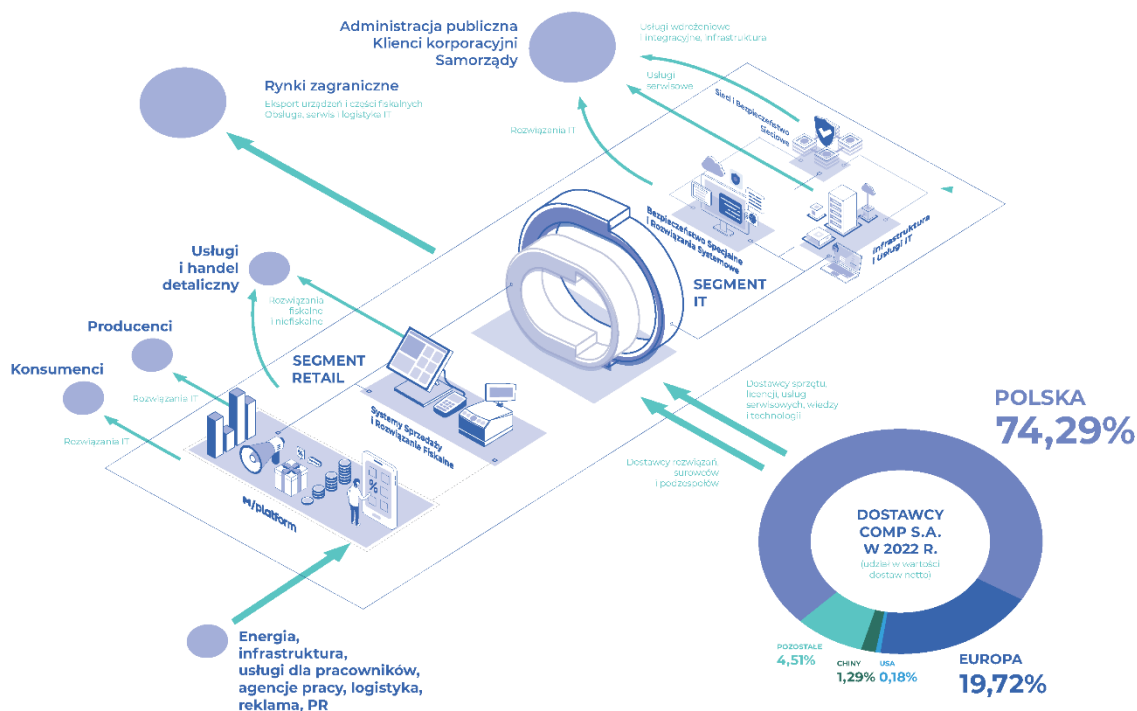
Administracja publiczna
Klienci korporacyjni
Samorządy

Usługi wdrożeniowe i integracyjne, infrastruktura

Usługi serwisowe

Rynki zagraniczne
Eksport urządzeń i części fiskalnych
Obsługa, serwis i logistyka IT

Rozwiązania IT

Sieci i Bezpieczeństwo Sieciowe

Bezpieczeństwo Specjalne i Rozwiązania Systemowe

Infrastruktura i Usługi IT

SEGMENT IT

Usługi i handel detaliczny

Rozwiązania fiskalne i niefiskalne

Producenci

SEGMENT RETAIL

Konsumenci

Rozwiązania IT

Rozwiązania IT

Systemy Sprzedaży i Rozwiązania Fiskalne

M/platform

Dostawcy sprzętu, licencji, usług serwisowych, wiedzy i technologii

Dostawcy rozwiązań surowców i podzespołów

POLSKA
74,29%

DOSTAWCY COMP S.A. W 2022 R.
(udział w wartości dostaw netto)

POZOSTAŁE
4,51%

CHINY
1,29%

USA
0,18%

EUROPA
19,72%

Energia, infrastruktura, usługi dla pracowników, agencje pracy, logistyka, reklama, PR